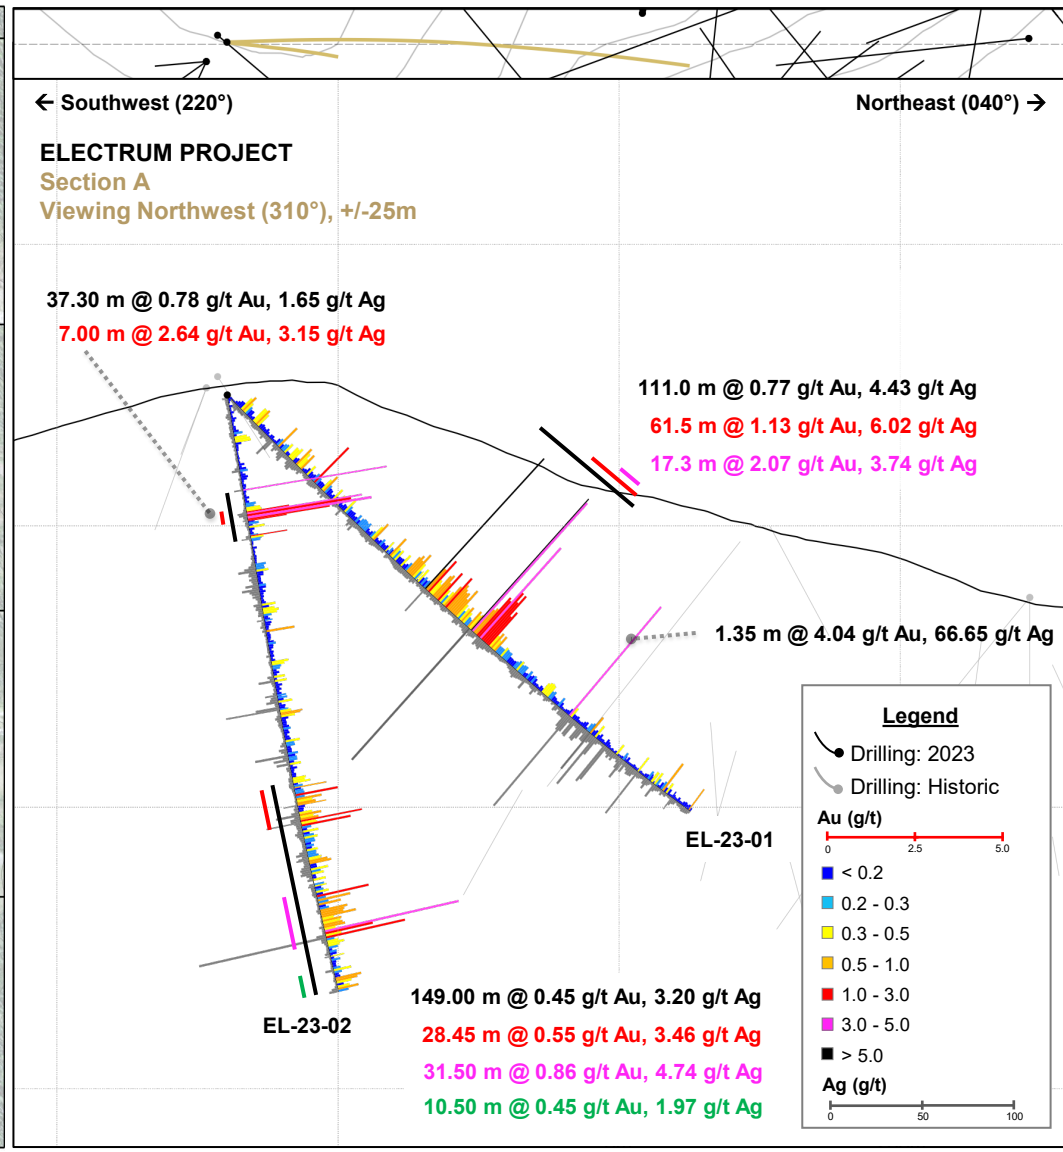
← Southwest (220°)

Northeast (040°) →

ELECTRUM PROJECT
Section A
Viewing Northwest (310°), +/-25m

37.30 m @ 0.78 g/t Au, 1.65 g/t Ag
7.00 m @ 2.64 g/t Au, 3.15 g/t Ag

111.0 m @ 0.77 g/t Au, 4.43 g/t Ag
61.5 m @ 1.13 g/t Au, 6.02 g/t Ag
17.3 m @ 2.07 g/t Au, 3.74 g/t Ag

1.35 m @ 4.04 g/t Au, 66.65 g/t Ag

Legend
Drilling: 2023
Drilling: Historic
Au (g/t)
0 2.5 5.0
< 0.2
0.2 - 0.3
0.3 - 0.5
0.5 - 1.0
1.0 - 3.0
3.0 - 5.0
> 5.0
Ag (g/t)
0 50 100

EL-23-01

EL-23-02

149.00 m @ 0.45 g/t Au, 3.20 g/t Ag
28.45 m @ 0.55 g/t Au, 3.46 g/t Ag
31.50 m @ 0.86 g/t Au, 4.74 g/t Ag
10.50 m @ 0.45 g/t Au, 1.97 g/t Ag